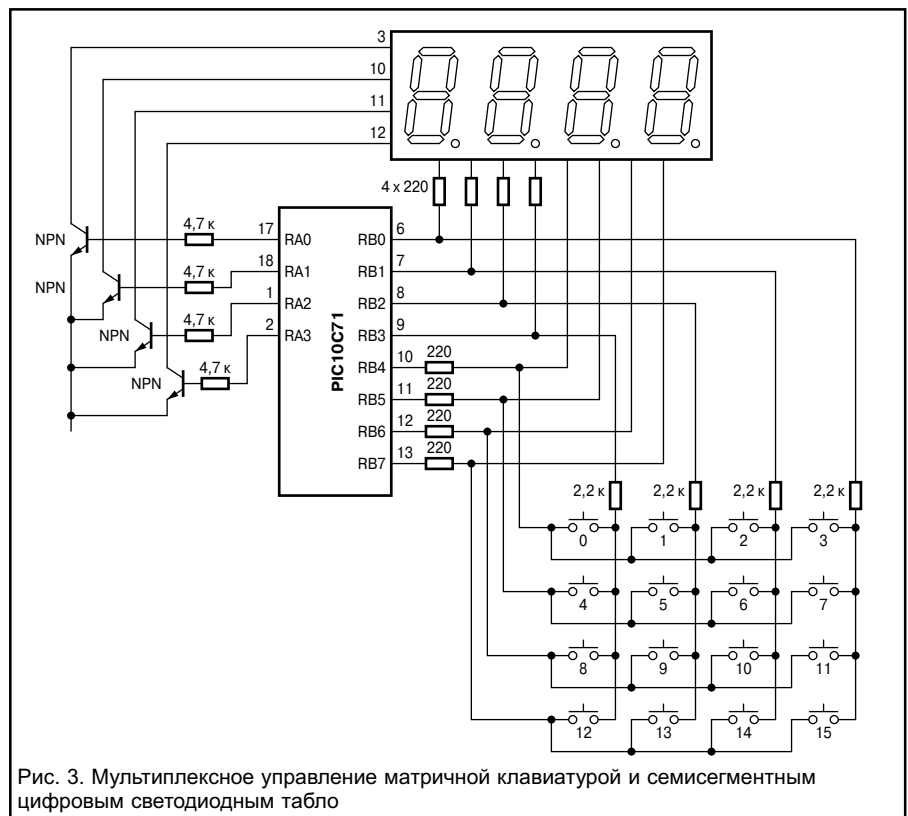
3
10
11
12
4 x 220
NPN
NPN
NPN
NPN
4,7 к
4,7 к
4,7 к
4,7 к
17
18
1
2
RA0
RA1
RA2
RA3
PIC10C71
RB0
RB1
RB2
RB3
RB4
RB5
RB6
RB7
6
7
8
9
10
11
12
13
220
220
220
220
2,2 к
2,2 к
2,2 к
2,2 к
0
1
2
3
4
5
6
7
8
9
10
11
12
13
14
15

Рис. 3. Мультиплексное управление матричной клавиатурой и семисегментным цифровым светодиодным табло